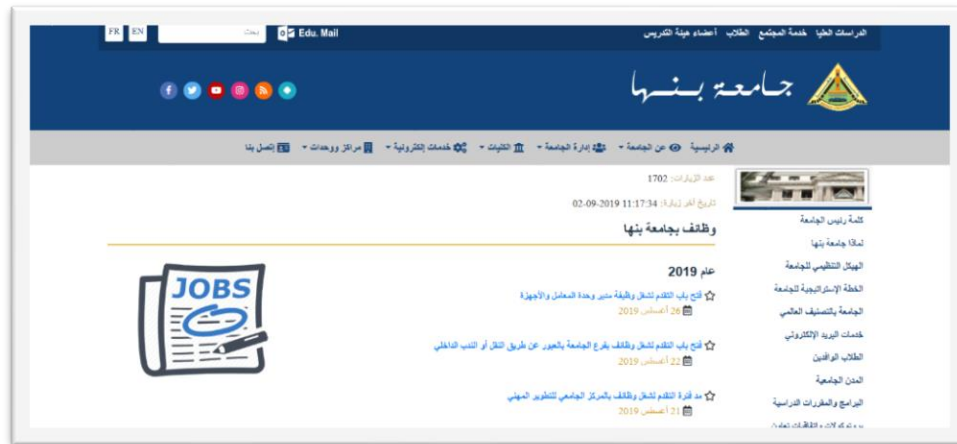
FR EN بحث Edu. Mail

الدراسات العليا خدمة المجتمع الطلاب أعضاء هيئة التدريس

جامعة بنها

الرئيسية عن الجامعة إدارة الجامعة الكليات خدمات إلكترونية مراكز ووحدات إتصل بنا

عدد الزيارات: 1702

تاريخ آخر زيارة: 11:17:34 02-09-2019

وظائف بجامعة بنها

عام 2019

فتح باب التقدم لشغل وظيفة مدير وحدة المعامل والأجهزة
26 أغسطس 2019

فتح باب التقدم لشغل وظائف بفرع الجامعة بالعبور عن طريق النقل أو الندب الداخلي
22 أغسطس 2019

مد فترة التقدم لشغل وظائف بالمركز الجامعي للتطوير المهني
21 أغسطس 2019

JOBS

كلمة رئيس الجامعة
لماذا جامعة بنها
الهيكل التنظيمي للجامعة
الخطة الإستراتيجية للجامعة
الجامعة بالتصنيف العالمي
خدمات البريد الإلكتروني
الطلاب الوافدين
المدن الجامعية
البرامج والمقررات الدراسية
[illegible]